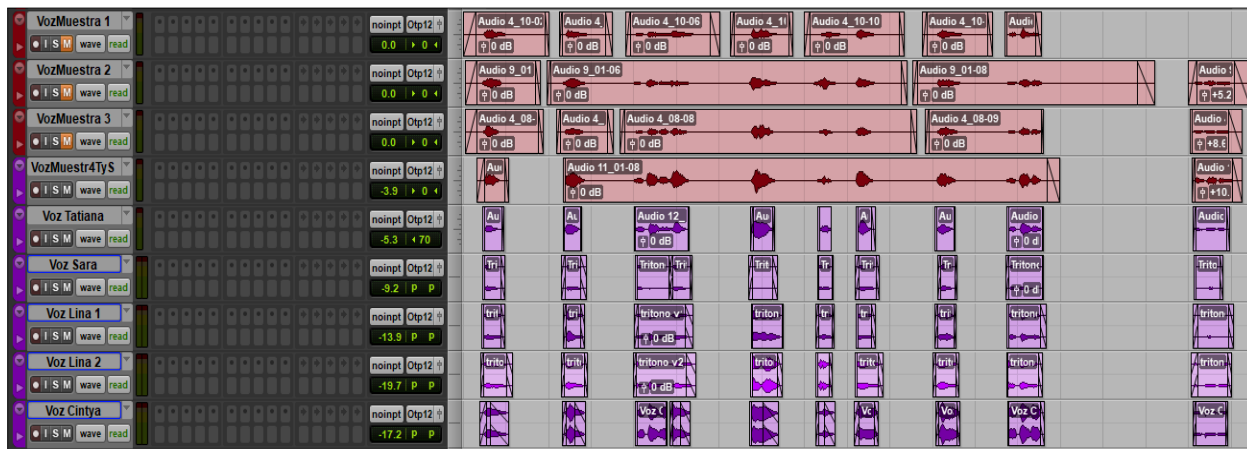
VozMuestra 1
I S M wave read
noinpt Otp12
0.0 0
Audio 4_10-0
Audio 4_
Audio 4_10-06
Audio 4_1
Audio 4_10-10
Audio 4_10-
Audi
0 dB 0 dB 0 dB 0 dB 0 dB 0 dB

VozMuestra 2
I S M wave read
noinpt Otp12
0.0 0
Audio 9_01
Audio 9_01-06
Audio 9_01-08
Audio 9
0 dB 0 dB 0 dB +5.2

VozMuestra 3
I S M wave read
noinpt Otp12
0.0 0
Audio 4_08-
Audio 4_
Audio 4_08-08
Audio 4_08-09
Audio
0 dB 0 dB 0 dB 0 dB +8.

VozMuestr4TyS
I S M wave read
noinpt Otp12
-3.9 0
Au
Audio 11_01-08
Audio
0 dB +10.

Voz Tatiana
I S M wave read
noinpt Otp12
-5.3 70
Au Au Audio 12_ Au A Au Audio Audio
0 dB 0 d

Voz Sara
I S M wave read
noinpt Otp12
-9.2 P P
Tri Tri Triton Tri Trit Tr Tri Tr Triton Trito
0 d

Voz Lina 1
I S M wave read
noinpt Otp12
-13.9 P P
trit tri tritono v trito tr tr tri tritono trito
0 dB

Voz Lina 2
I S M wave read
noinpt Otp12
-19.7 P P
trito trit tritono v2 trito tr trit trit tritono triton
0 dB

Voz Cintya
I S M wave read
noinpt Otp12
-17.2 P P
Voz C Vo Vo Voz C Voz C